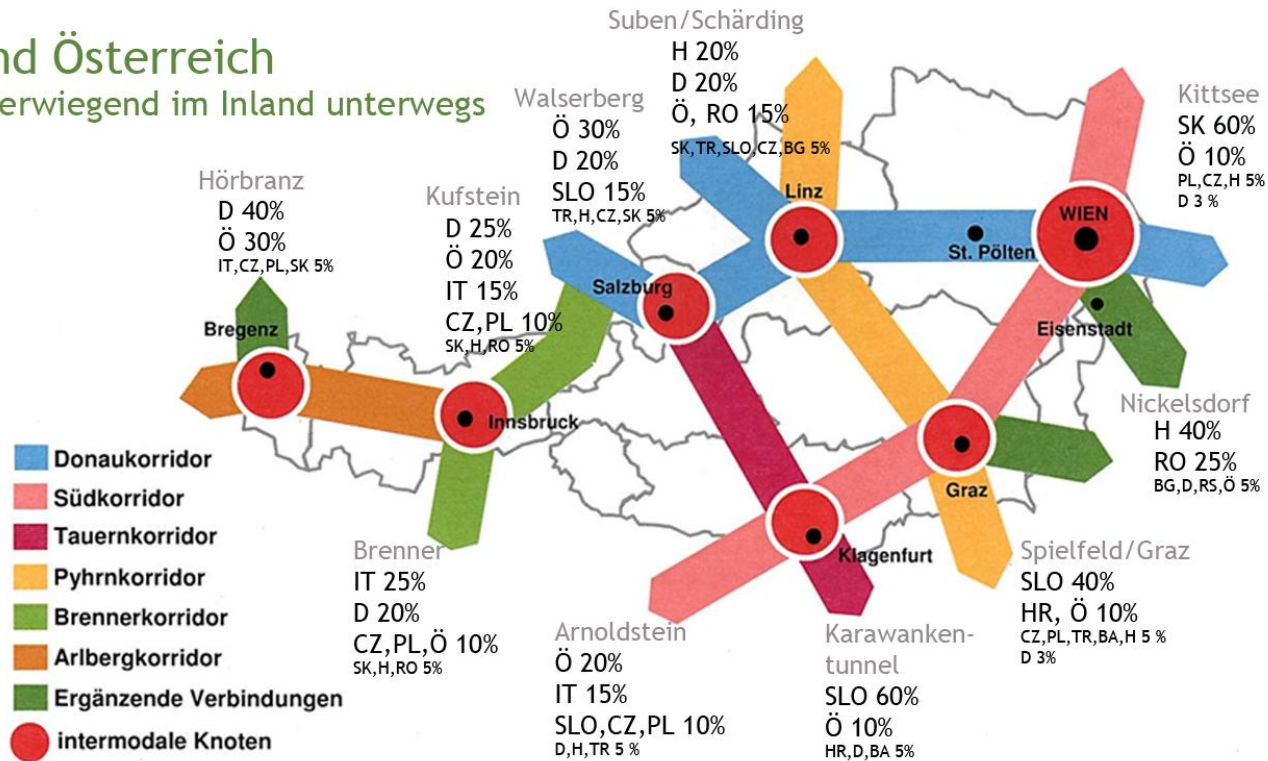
nd Österreich
erwiegend im Inland unterwegs

Hörbranz
D 40%
Ö 30%
IT,CZ,PL,SK 5%

Kufstein
D 25%
Ö 20%
IT 15%
CZ,PL 10%
SK,H,RO 5%

Walserberg
Ö 30%
D 20%
SLO 15%
TR,H,CZ,SK 5%

Suben/Schärding
H 20%
D 20%
Ö, RO 15%
SK,TR,SLO,CZ,BG 5%

Kittsee
SK 60%
Ö 10%
PL,CZ,H 5%
D 3 %

Linz
WIEN
St. Pölten
Salzburg
Eisenstadt
Bregenz
Innsbruck
Graz
Klagenfurt

Nickelsdorf
H 40%
RO 25%
BG,D,RS,Ö 5%

Donaukorridor
Südkorridor
Tauernkorridor
Pyhrnkorridor
Brennerkorridor
Arlbergkorridor
Ergänzende Verbindungen
intermodale Knoten

Brenner
IT 25%
D 20%
CZ,PL,Ö 10%
SK,H,RO 5%

Arnoldstein
Ö 20%
IT 15%
SLO,CZ,PL 10%
D,H,TR 5 %

Karawankentunnel
SLO 60%
Ö 10%
HR,D,BA 5%

Spielfeld/Graz
SLO 40%
HR, Ö 10%
CZ,PL,TR,BA,H 5 %
D 3%